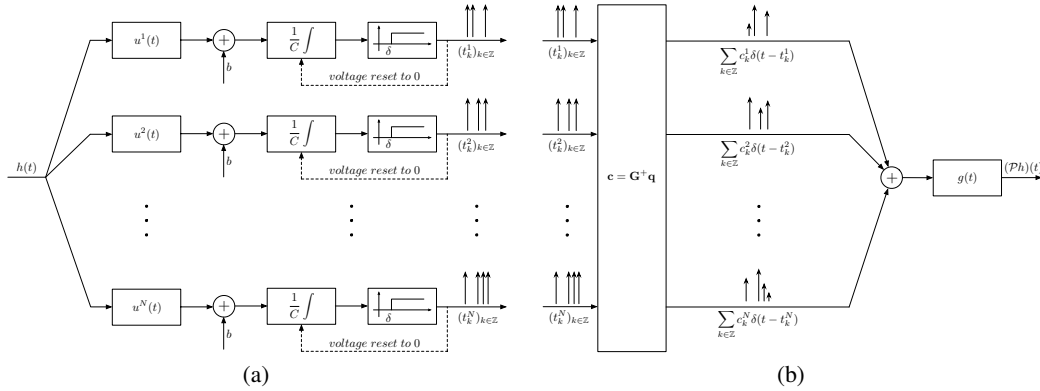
$h(t)$

$u^1(t)$
$b$
$\frac{1}{C}\int$
$\delta$
$(t_k^1)_{k\in\mathbb{Z}}$
$voltage\ reset\ to\ 0$

$u^2(t)$
$b$
$\frac{1}{C}\int$
$\delta$
$(t_k^2)_{k\in\mathbb{Z}}$
$voltage\ reset\ to\ 0$

$u^N(t)$
$b$
$\frac{1}{C}\int$
$\delta$
$(t_k^N)_{k\in\mathbb{Z}}$
$voltage\ reset\ to\ 0$

(a)

$(t_k^1)_{k\in\mathbb{Z}}$
$(t_k^2)_{k\in\mathbb{Z}}$
$(t_k^N)_{k\in\mathbb{Z}}$

$\mathbf{c} = \mathbf{G}^{+}\mathbf{q}$

$\sum_{k\in\mathbb{Z}} c_k^1 \delta(t - t_k^1)$
$\sum_{k\in\mathbb{Z}} c_k^2 \delta(t - t_k^2)$
$\sum_{k\in\mathbb{Z}} c_k^N \delta(t - t_k^N)$

$g(t)$
$(\mathcal{P}h)(t)$

(b)